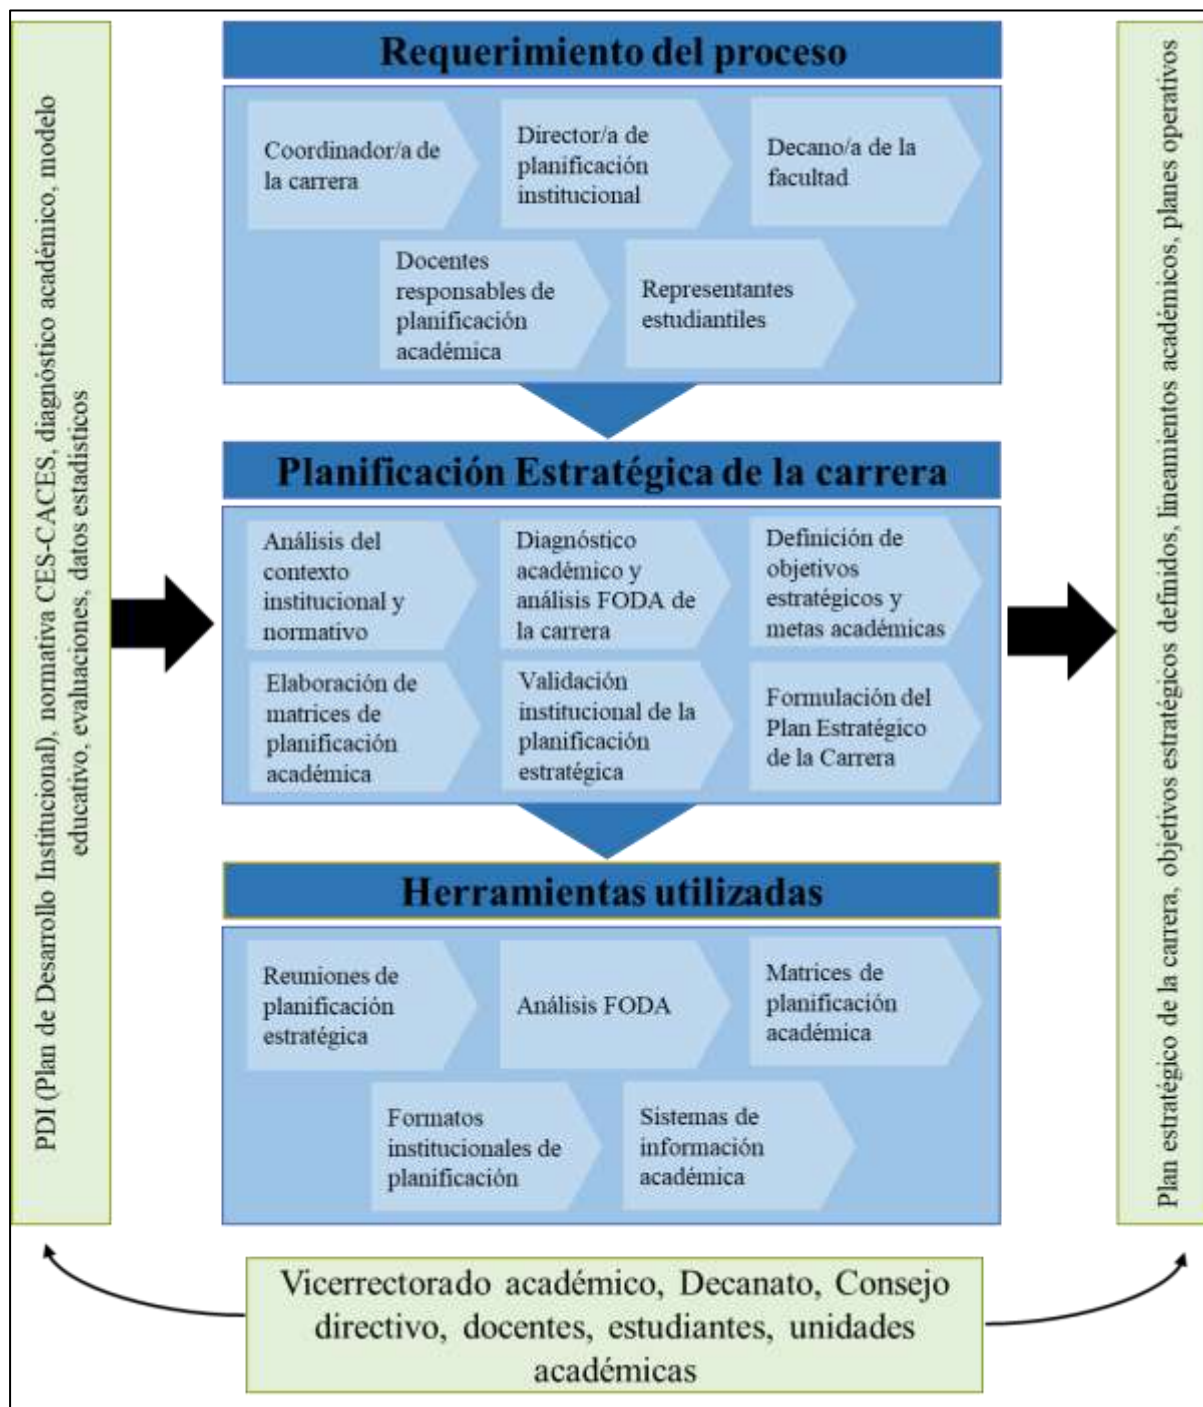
PDI (Plan de Desarrollo Institucional), normativa CES-CACES, diagnóstico académico, modelo educativo, evaluaciones, datos estadísticos

Requerimiento del proceso

Coordinador/a de la carrera

Director/a de planificación institucional

Decano/a de la facultad

Docentes responsables de planificación académica

Representantes estudiantiles

Planificación Estratégica de la carrera

Análisis del contexto institucional y normativo

Diagnóstico académico y análisis FODA de la carrera

Definición de objetivos estratégicos y metas académicas

Elaboración de matrices de planificación académica

Validación institucional de la planificación estratégica

Formulación del Plan Estratégico de la Carrera

Herramientas utilizadas

Reuniones de planificación estratégica

Análisis FODA

Matrices de planificación académica

Formatos institucionales de planificación

Sistemas de información académica

Plan estratégico de la carrera, objetivos estratégicos definidos, lineamientos académicos, planes operativos

Vicerrectorado académico, Decanato, Consejo directivo, docentes, estudiantes, unidades académicas